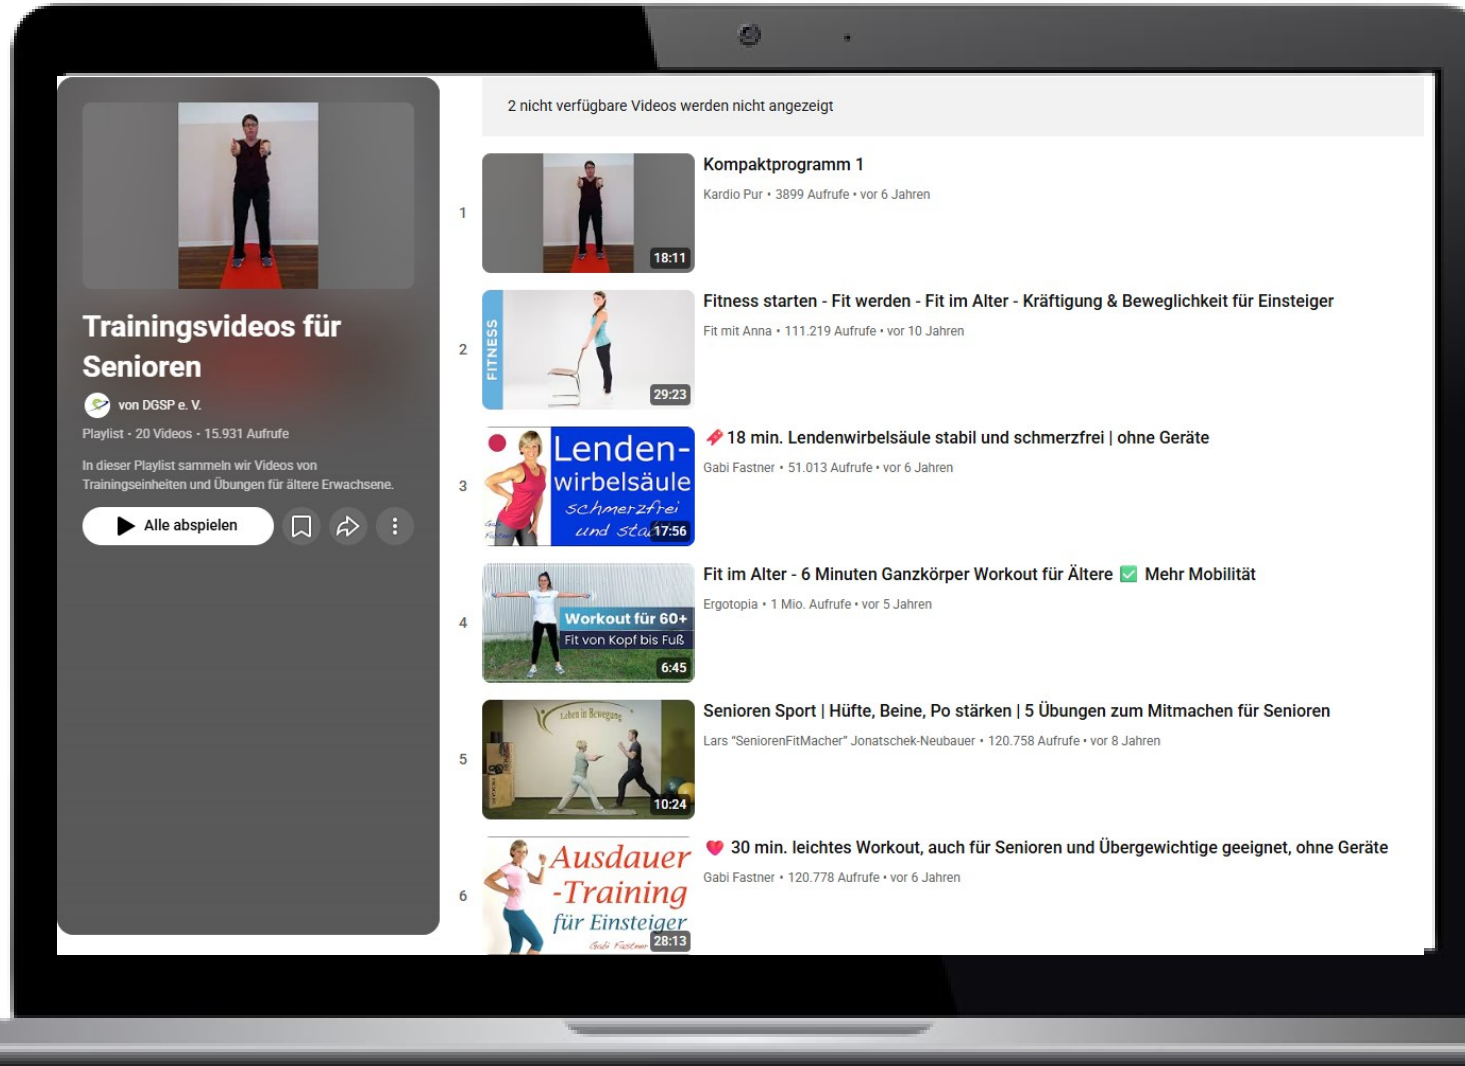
Trainingsvideos für Senioren

von DGSP e. V.

Playlist · 20 Videos · 15.931 Aufrufe

In dieser Playlist sammeln wir Videos von Trainingseinheiten und Übungen für ältere Erwachsene.

Alle abspielen

2 nicht verfügbare Videos werden nicht angezeigt

1

18:11

Kompaktprogramm 1

Kardio Pur • 3899 Aufrufe • vor 6 Jahren

2

FITNESS

29:23

Fitness starten - Fit werden - Fit im Alter - Kräftigung & Beweglichkeit für Einsteiger

Fit mit Anna • 111.219 Aufrufe • vor 10 Jahren

3

Lenden-wirbelsäule schmerzfrei und sta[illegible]

17:56

18 min. Lendenwirbelsäule stabil und schmerzfrei | ohne Geräte

Gabi Fastner • 51.013 Aufrufe • vor 6 Jahren

4

Workout für 60+
Fit von Kopf bis Fuß

6:45

Fit im Alter - 6 Minuten Ganzkörper Workout für Ältere ✅ Mehr Mobilität

Ergotopia • 1 Mio. Aufrufe • vor 5 Jahren

5

Leben in Bewegung

10:24

Senioren Sport | Hüfte, Beine, Po stärken | 5 Übungen zum Mitmachen für Senioren

Lars "SeniorenFitMacher" Jonatschek-Neubauer • 120.758 Aufrufe • vor 8 Jahren

6

Ausdauer -Training für Einsteiger

Gabi Fastner

28:13

❤️ 30 min. leichtes Workout, auch für Senioren und Übergewichtige geeignet, ohne Geräte

Gabi Fastner • 120.778 Aufrufe • vor 6 Jahren